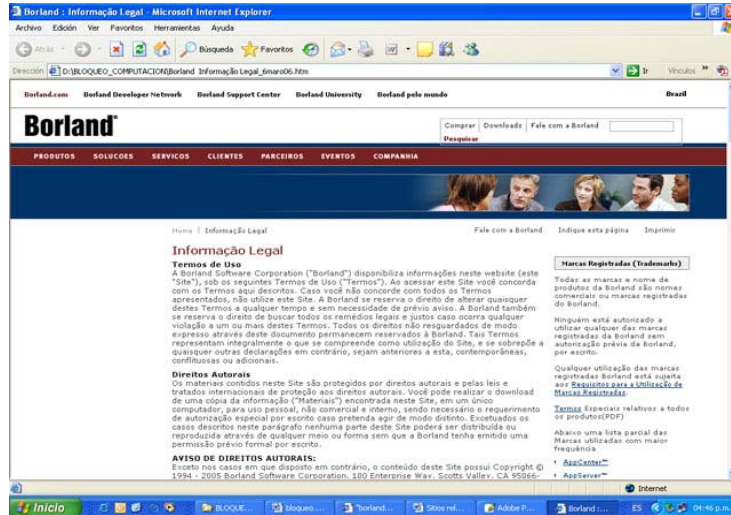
Borland : Informação Legal - Microsoft Internet Explorer

Archivo Edición Ver Favoritos Herramientas Ayuda

Atrás Búsqueda Favoritos

Dirección D:\BLOQUEO_COMPUTACION\Borland Informação Legal_6maro06.htm Ir Vínculos

Borland.com Borland Developer Network Borland Support Center Borland University Borland pelo mundo Brazil

Borland

Comprar | Downloads | Fale com a Borland Pesquisar

PRODUTOS SOLUCOES SERVICOS CLIENTES PARCEIROS EVENTOS COMPANHIA

Home | Informação Legal Fale com a Borland Indique esta página Imprimir

Informação Legal

Termos de Uso
A Borland Software Corporation ("Borland") disponibiliza informações neste website (este "Site"), sob os seguintes Termos de Uso ("Termos"). Ao acessar este Site você concorda com os Termos aqui descritos. Caso você não concorde com todos os Termos apresentados, não utilize este Site. A Borland se reserva o direito de alterar quaisquer destes Termos a qualquer tempo e sem necessidade de prévio aviso. A Borland também se reserva o direito de buscar todos os remédios legais e justos caso ocorra qualquer violação a um ou mais destes Termos. Todos os direitos não resguardados de modo expresso através deste documento permanecem reservados à Borland. Tais Termos representam integralmente o que se compreende como utilização do Site, e se sobrepõe a quaisquer outras declarações em contrário, sejam anteriores a esta, contemporâneas, conflituosas ou adicionais.

Direitos Autorais
Os materiais contidos neste Site são protegidos por direitos autorais e pelas leis e tratados internacionais de proteção aos direitos autorais. Você pode realizar o download de uma cópia da informação ("Materiais") encontrada neste Site, em um único computador, para uso pessoal, não comercial e interno, sendo necessário o requerimento de autorização especial por escrito caso pretenda agir de modo distinto. Excetuados os casos descritos neste parágrafo nenhuma parte deste Site poderá ser distribuída ou reproduzida através de qualquer meio ou forma sem que a Borland tenha emitido uma permissão prévia formal por escrito.

AVISO DE DIREITOS AUTORAIS:
Exceto nos casos em que disposto em contrário, o conteúdo deste Site possui Copyright © 1994 - 2005 Borland Software Corporation. 100 Enterprise Way, Scotts Valley, CA 95066-

Marcas Registradas (Trademarks)

Todas as marcas e nome de produtos da Borland são nomes comerciais ou marcas registradas da Borland.

Ninguém está autorizado a utilizar qualquer das marcas registradas da Borland sem autorização prévia da Borland, por escrito.

Qualquer utilização das marcas registradas Borland está sujeita aos Requisitos para a Utilização de Marcas Registradas.

Termos Especiais relativos a todos os produtos(PDF)

Abaixo uma lista parcial das Marcas utilizadas com maior frequência

AppCenter™
AppServer™

Internet

Inicio BLOQUE... bloqueo... "borland... Sitios rel... Adobe P... Borland :... ES 04:46 p.m.